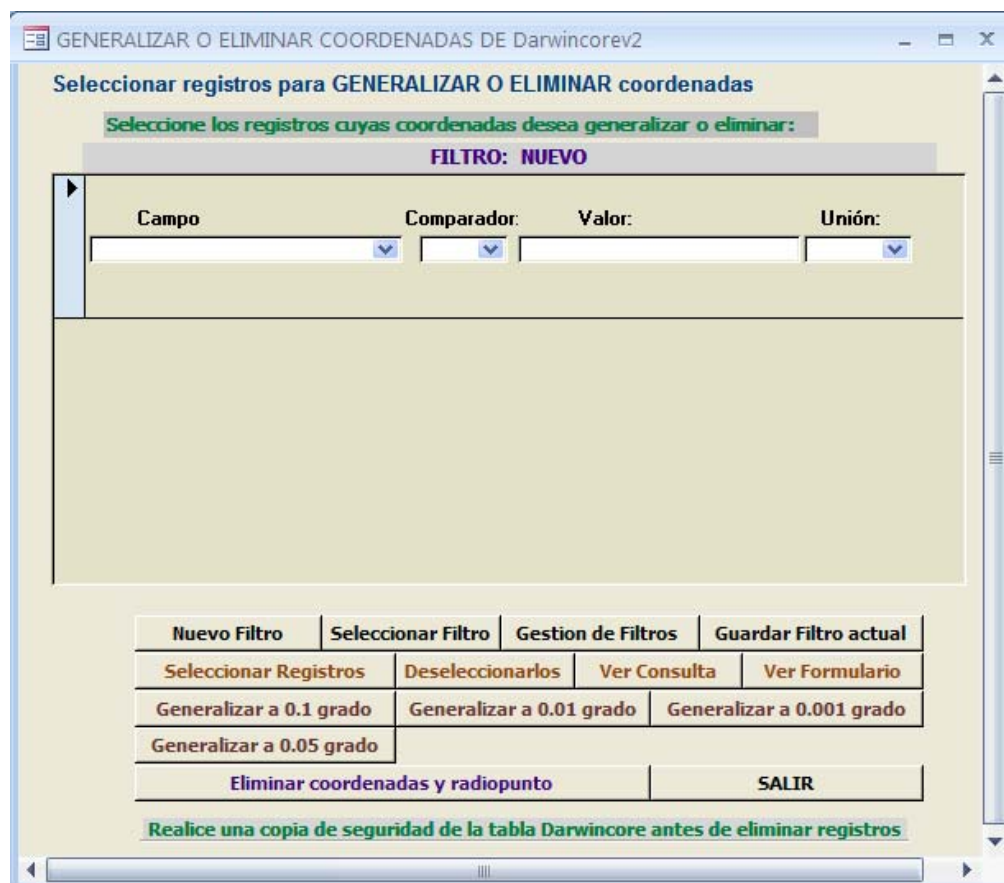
GENERALIZAR O ELIMINAR COORDENADAS DE Darwincorev2

Seleccionar registros para GENERALIZAR O ELIMINAR coordenadas

Seleccione los registros cuyas coordenadas desea generalizar o eliminar:

FILTRO: NUEVO

Campo
Comparador:
Valor:
Unión:

Nuevo Filtro
Seleccionar Filtro
Gestion de Filtros
Guardar Filtro actual
Seleccionar Registros
Deseleccionarlos
Ver Consulta
Ver Formulario
Generalizar a 0.1 grado
Generalizar a 0.01 grado
Generalizar a 0.001 grado
Generalizar a 0.05 grado
Eliminar coordenadas y radiopunto
SALIR

Realice una copia de seguridad de la tabla Darwincore antes de eliminar registros